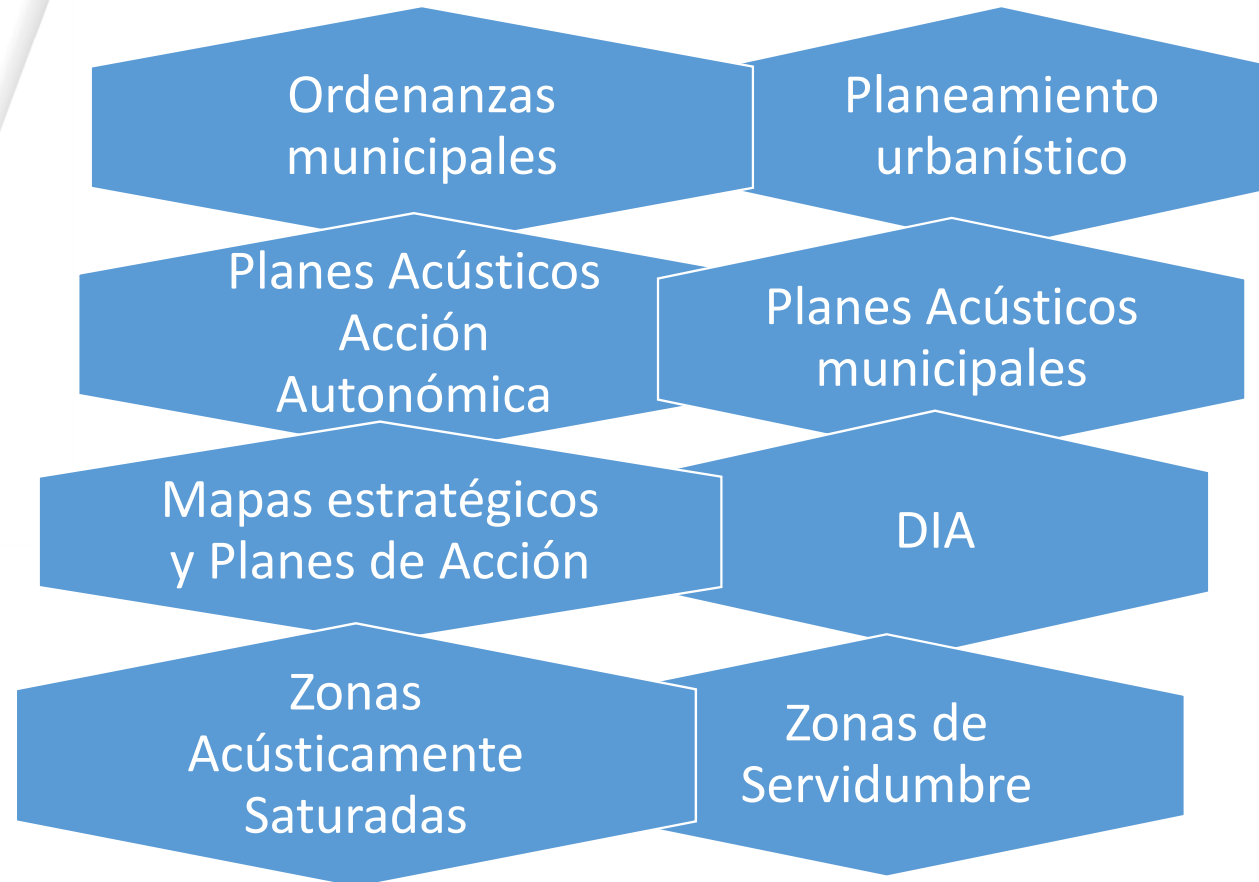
Ordenanzas municipales

Planeamiento urbanístico

Planes Acústicos Acción Autonómica

Planes Acústicos municipales

Mapas estratégicos y Planes de Acción

DIA

Zonas Acústicamente Saturadas

Zonas de Servidumbre